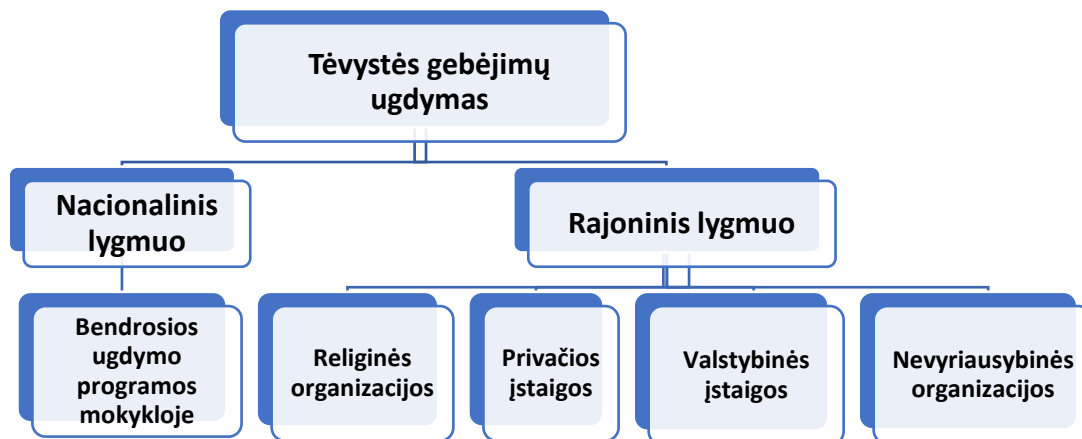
Tėvystės gebėjimų ugdymas

Nacionalinis lygmuo

Rajoninis lygmuo

Bendrosios ugdymo programos mokykloje

Religinės organizacijos

Privačios įstaigos

Valstybinės įstaigos

Nevyriausybinės organizacijos